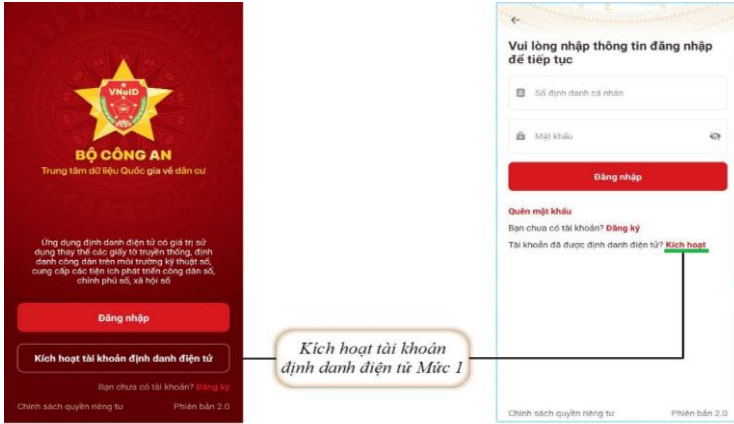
VNeID

BỘ CÔNG AN

Trung tâm dữ liệu Quốc gia về dân cư

Ứng dụng định danh điện tử có giá trị sử dụng thay thế các giấy tờ truyền thống, định danh công dân trên môi trường kỹ thuật số, cung cấp các tiện ích phát triển công dân số, chính phủ số, xã hội số

Đăng nhập

Kích hoạt tài khoản định danh điện tử

Bạn chưa có tài khoản? Đăng ký

Chính sách quyền riêng tư

Phiên bản 2.0

Kích hoạt tài khoản định danh điện tử Mức 1

←

Vui lòng nhập thông tin đăng nhập để tiếp tục

Số định danh cá nhân

Mật khẩu

Đăng nhập

Quên mật khẩu

Bạn chưa có tài khoản? Đăng ký

Tài khoản đã được định danh điện tử? Kích hoạt

Chính sách quyền riêng tư

Phiên bản 2.0